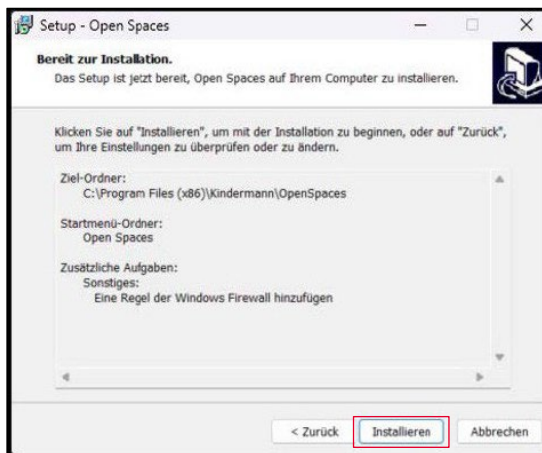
Setup - Open Spaces

Bereit zur Installation.
Das Setup ist jetzt bereit, Open Spaces auf Ihrem Computer zu installieren.

Klicken Sie auf "Installieren", um mit der Installation zu beginnen, oder auf "Zurück", um Ihre Einstellungen zu überprüfen oder zu ändern.

Ziel-Ordner:
C:\Program Files (x86)\Kindermann\OpenSpaces

Startmenü-Ordner:
Open Spaces

Zusätzliche Aufgaben:
Sonstiges:
Eine Regel der Windows Firewall hinzufügen

< Zurück | Installieren | Abbrechen